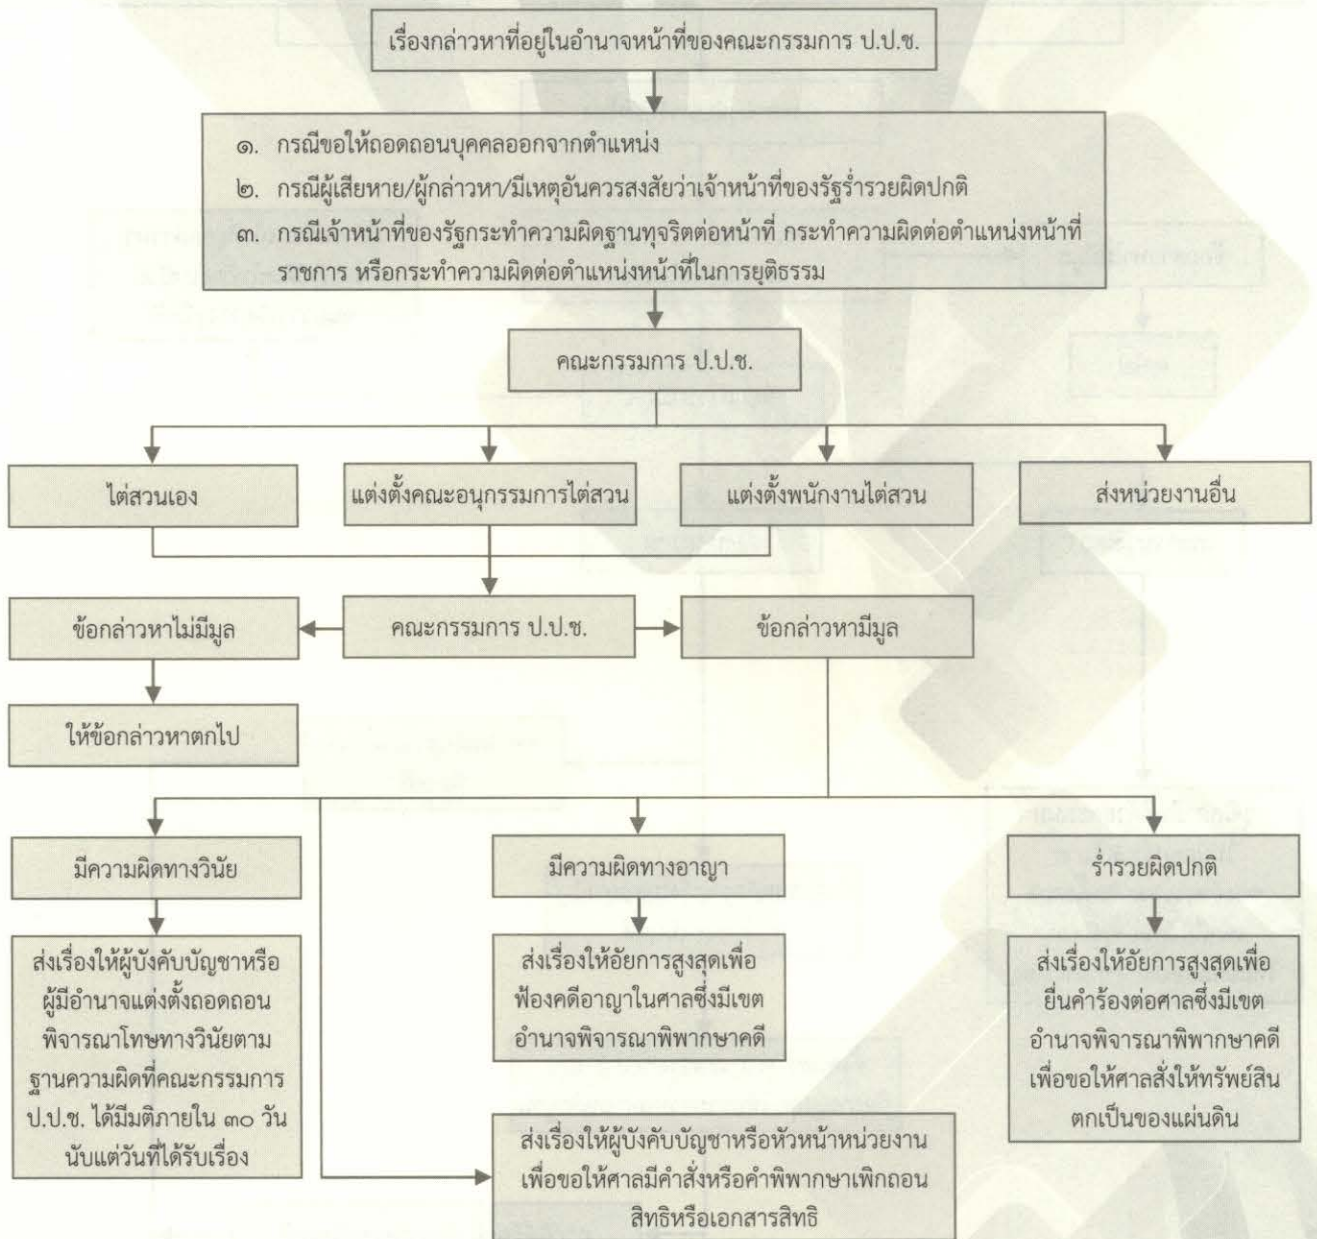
เรื่องกล่าวหาที่อยู่ในอำนาจหน้าที่ของคณะกรรมการ ป.ป.ช.

๑. กรณีขอให้ถอดถอนบุคคลออกจากตำแหน่ง
๒. กรณีผู้เสียหาย/ผู้กล่าวหา/มีเหตุอันควรสงสัยว่าเจ้าหน้าที่ของรัฐร่ำรวยผิดปกติ
๓. กรณีเจ้าหน้าที่ของรัฐกระทำความผิดฐานทุจริตต่อหน้าที่ กระทำความผิดต่อตำแหน่งหน้าที่ราชการ หรือกระทำความผิดต่อตำแหน่งหน้าที่ในการยุติธรรม

คณะกรรมการ ป.ป.ช.

ไต่สวนเอง

แต่งตั้งคณะอนุกรรมการไต่สวน

แต่งตั้งพนักงานไต่สวน

ส่งหน่วยงานอื่น

ข้อกล่าวหาไม่มีมูล

คณะกรรมการ ป.ป.ช.

ข้อกล่าวหามีมูล

ให้ข้อกล่าวหาตกไป

มีความผิดทางวินัย

มีความผิดทางอาญา

ร่ำรวยผิดปกติ

ส่งเรื่องให้ผู้บังคับบัญชาหรือผู้มีอำนาจแต่งตั้งถอดถอนพิจารณาโทษทางวินัยตามฐานความผิดที่คณะกรรมการ ป.ป.ช. ได้มีมติภายใน ๓๐ วัน นับแต่วันที่ได้รับเรื่อง

ส่งเรื่องให้อัยการสูงสุดเพื่อฟ้องคดีอาญาในศาลซึ่งมีเขตอำนาจพิจารณาพิพากษาคดี

ส่งเรื่องให้อัยการสูงสุดเพื่อยื่นคำร้องต่อศาลซึ่งมีเขตอำนาจพิจารณาพิพากษาคดีเพื่อขอให้ศาลสั่งให้ทรัพย์สินตกเป็นของแผ่นดิน

ส่งเรื่องให้ผู้บังคับบัญชาหรือหัวหน้าหน่วยงานเพื่อขอให้ศาลมีคำสั่งหรือคำพิพากษาเพิกถอนสิทธิหรือเอกสารสิทธิ